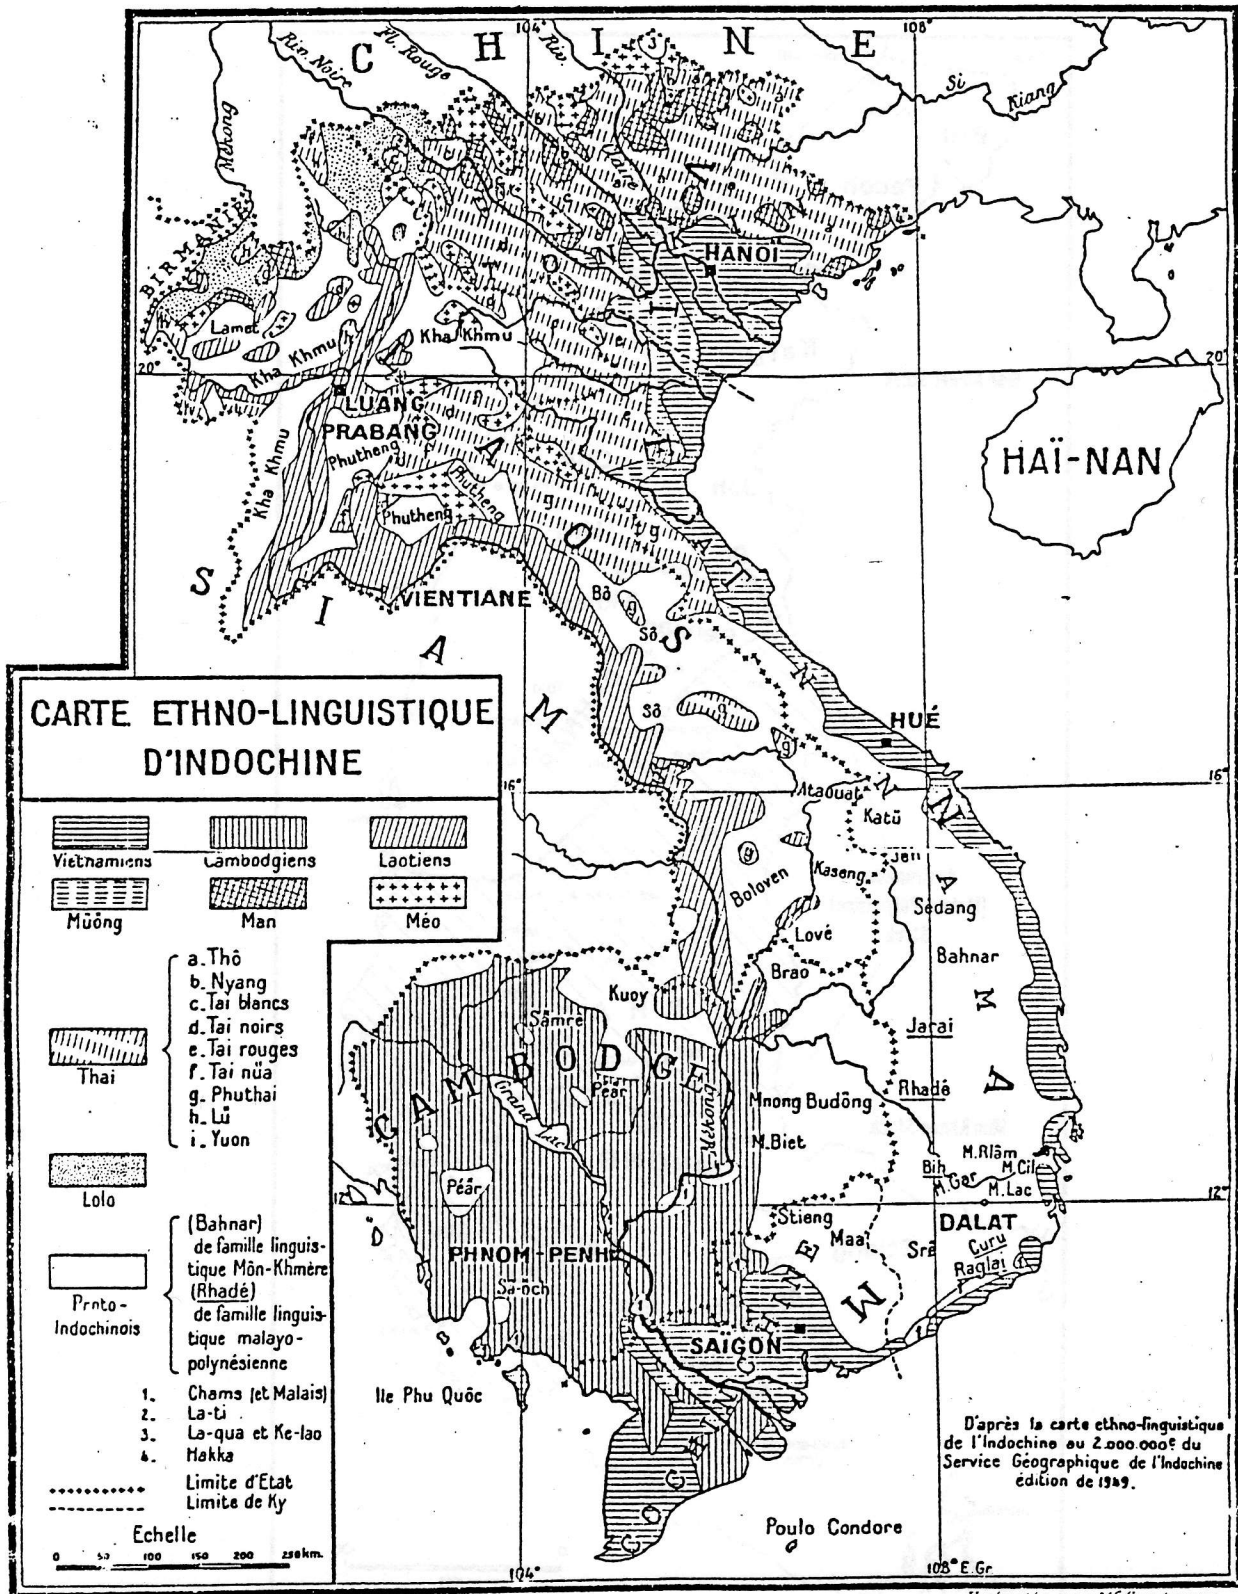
CARTE ETHNO-LINGUISTIQUE D'INDOCHINE

Vietnamiens
Cambodgiens
Laotiens
Mũông
Man
Méo

Thai
a. Thô
b. Nyang
c. Tai blancs
d. Tai noirs
e. Tai rouges
f. Tai nüa
g. Phuthai
h. Lü
i. Yuon

Lolo

Proto-Indochinois
(Bahnar) de famille linguistique Môn-Khmère
(Rhadé) de famille linguistique malayo-polynésienne

1. Chams (et Malais)
2. La-ti
3. La-qua et Ke-lao
4. Hakka

Limite d'Etat
Limite de Ky

Echelle
0 50 100 150 200 250km.

CHINE
104°
108°
Riv. Noire
Fl. Rouge
Riv. Claire
Si Kiang
Mékong
BIRMANIE
HANOÏ
20°
Lamet
Kha Khmu
Kha Khmu
Kha Khmu
LUANG PRABANG
Phutheng
Phutheng
Phutheng
HAÏ-NAN
LAOS
TONKIN
ANNAM
SIAM
VIENTIANE
Bô
Sô
Sô
HUÉ
16°
16°
Ataouat
Katũ
Jeh
Kaseng
Boloven
Sedang
Lové
Bahnar
Brao
Kuoy
Sâmré
Jarai
CAMBODGE
Péar
Grand Lac
Mékong
Rhadé
Mnong Budõng
M. Biet
M. Rlâm
Bih
M. Gar
M. Cil
M. Lac
Péar
12°
12°
PHNOM-PENH
Sa-och
Stieng
Maa
Srê
DALAT
Curu
Raglai
SAIGON
MOÏ
Ile Phu Quôc
COCHINCHINE
Poulo Condore
104°
108° E. Gr.

D'après la carte ethno-linguistique de l'Indochine au 2.000.000e du Service Géographique de l'Indochine édition de 1949.